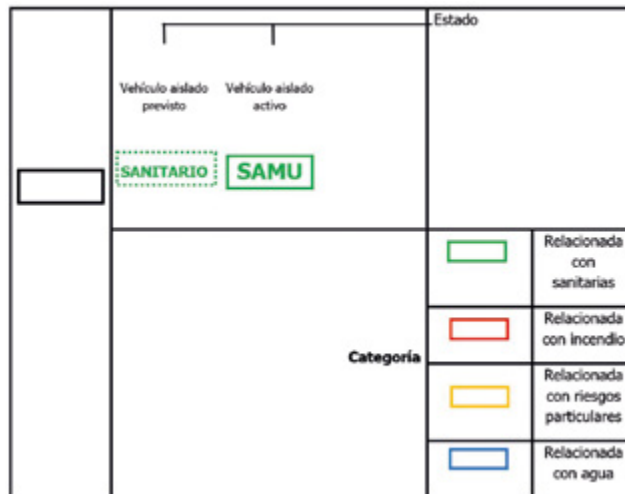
Estado

Vehículo aislado previsto

Vehículo aislado activo

SANITARIO

SAMU

Categoría

| | |
|---|---|
| | Relacionada con sanitarias |
| | Relacionada con incendio |
| | Relacionada con riesgos particulares |
| | Relacionada con agua |